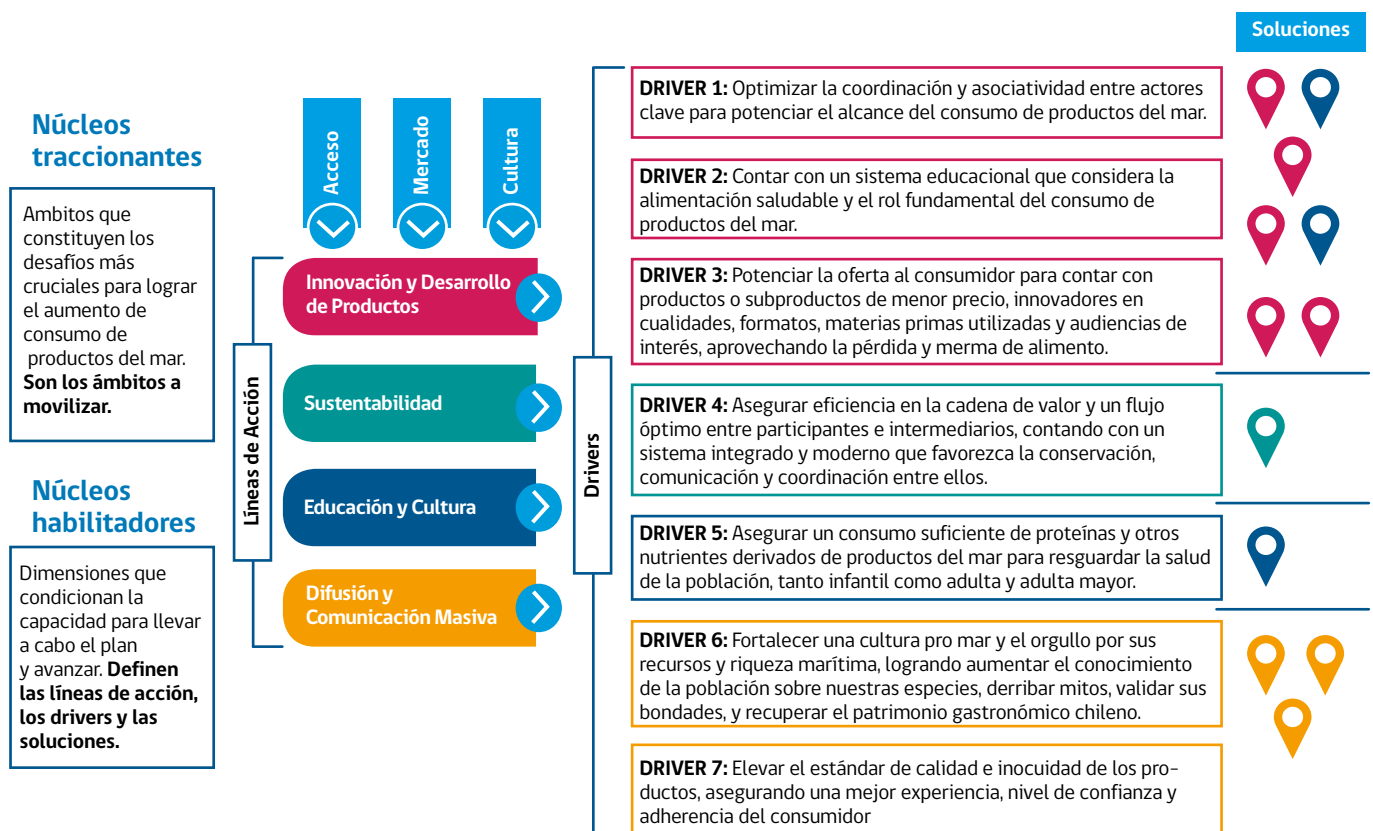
Soluciones

Núcleos traccionantes

Ambitos que constituyen los desafíos más cruciales para lograr el aumento de consumo de productos del mar. **Son los ámbitos a movilizar.**

Núcleos habilitadores

Dimensiones que condicionan la capacidad para llevar a cabo el plan y avanzar. **Definen las líneas de acción, los drivers y las soluciones.**

Acceso

Mercado

Cultura

Líneas de Acción

Innovación y Desarrollo de Productos

Sustentabilidad

Educación y Cultura

Difusión y Comunicación Masiva

Drivers

**DRIVER 1:** Optimizar la coordinación y asociatividad entre actores clave para potenciar el alcance del consumo de productos del mar.

**DRIVER 2:** Contar con un sistema educacional que considera la alimentación saludable y el rol fundamental del consumo de productos del mar.

**DRIVER 3:** Potenciar la oferta al consumidor para contar con productos o subproductos de menor precio, innovadores en cualidades, formatos, materias primas utilizadas y audiencias de interés, aprovechando la pérdida y merma de alimento.

**DRIVER 4:** Asegurar eficiencia en la cadena de valor y un flujo óptimo entre participantes e intermediarios, contando con un sistema integrado y moderno que favorezca la conservación, comunicación y coordinación entre ellos.

**DRIVER 5:** Asegurar un consumo suficiente de proteínas y otros nutrientes derivados de productos del mar para resguardar la salud de la población, tanto infantil como adulta y adulta mayor.

**DRIVER 6:** Fortalecer una cultura pro mar y el orgullo por sus recursos y riqueza marítima, logrando aumentar el conocimiento de la población sobre nuestras especies, derribar mitos, validar sus bondades, y recuperar el patrimonio gastronómico chileno.

**DRIVER 7:** Elevar el estándar de calidad e inocuidad de los productos, asegurando una mejor experiencia, nivel de confianza y adherencia del consumidor